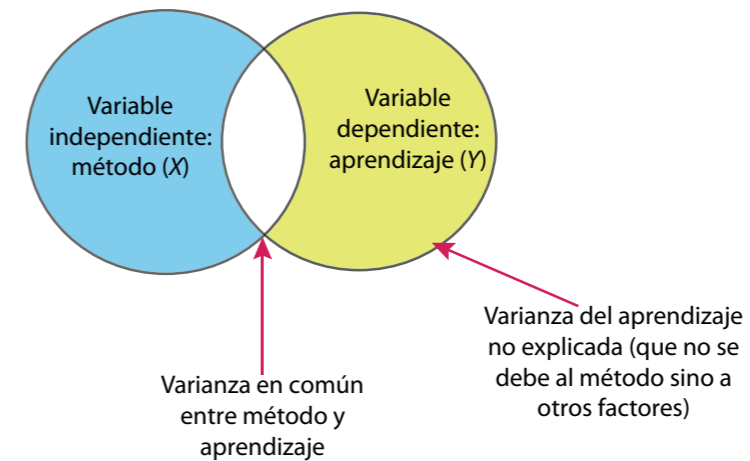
Variable independiente: método (X)

Variable dependiente: aprendizaje (Y)

Varianza del aprendizaje no explicada (que no se debe al método sino a otros factores)

Varianza en común entre método y aprendizaje